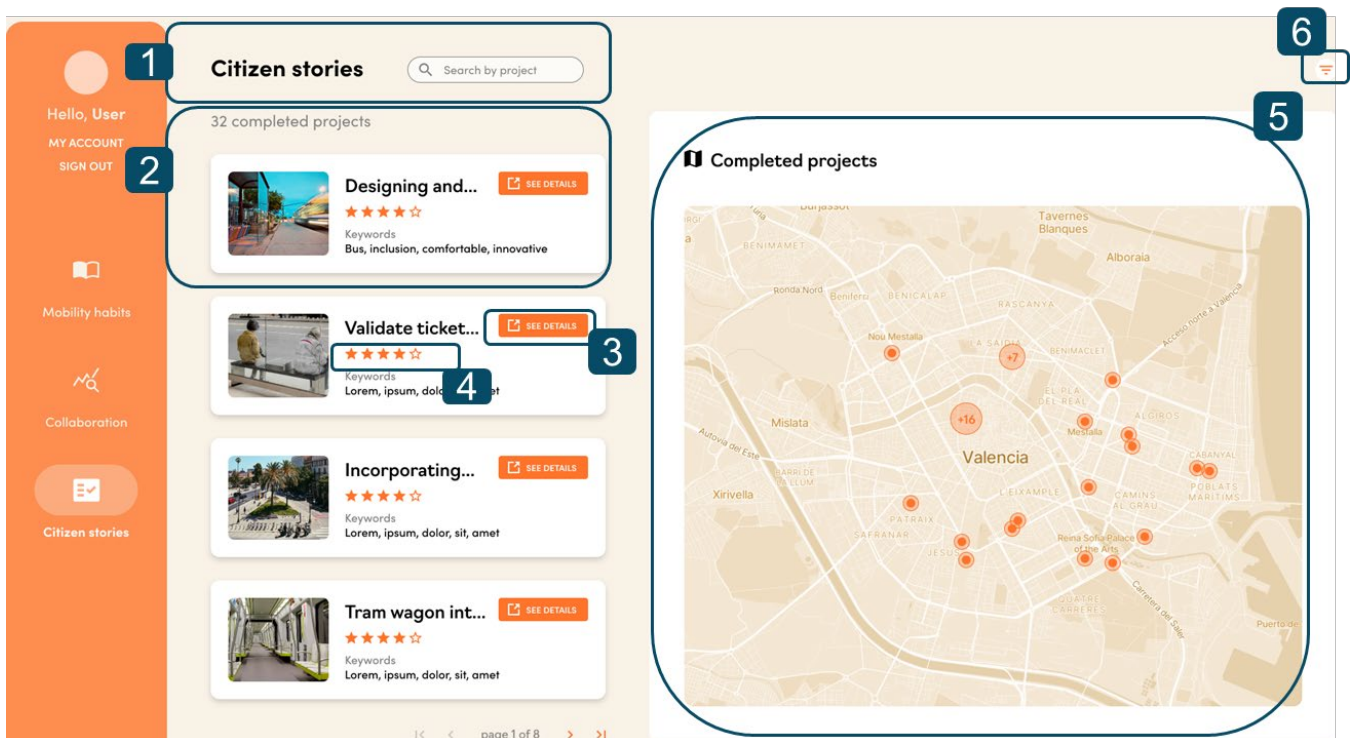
Hello, User
MY ACCOUNT
SIGN OUT

Mobility habits

Collaboration

Citizen stories

1

Citizen stories

Search by project

32 completed projects

2

Designing and...
★★★★☆
Keywords
Bus, inclusion, comfortable, innovative
SEE DETAILS

Validate ticket...
★★★★☆
Keywords
Lorem, ipsum, dolor, sit, amet
SEE DETAILS

3

4

Incorporating...
★★★★☆
Keywords
Lorem, ipsum, dolor, sit, amet
SEE DETAILS

Tram wagon int...
★★★★☆
Keywords
Lorem, ipsum, dolor, sit, amet
SEE DETAILS

page 1 of 8

6

5

Completed projects

Burjassot
Tavernes Blanques
Benimamet
Alboraia
Ronda Nord
Beniferri
Benicalap
Rascanya
Acceso norte a Valencia
Nou Mestalla
La Saïdia
+7
Benimaclet
El Pla del Real
Mislata
+16
Mestalla
Algiros
Autovia del Este
Valencia
Cabanyal
Barri de la Llum
Poblats Maritims
Xirivella
L'Eixample
Camins al Grau
Patraix
Safranar
Jesus
Reina Sofía Palace of the Arts
Quatre Carreres
Carretera del Saler
Puerto de